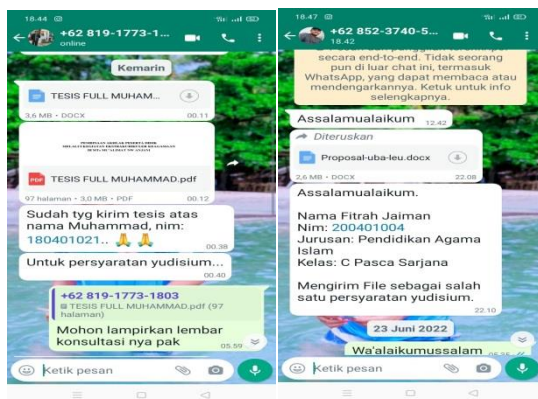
18.44
+62 819-1773-1
online

Kemarin

TESIS FULL MUHAM...
3,6 MB • DOCX 00.11

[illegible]

TESIS FULL MUHAMMAD.pdf
97 halaman • 3,0 MB • PDF 00.12

Sudah tyg kirim tesis atas nama Muhammad, nim: 180401021.. 🙏🙏 00.38

Untuk persyaratan yudisium... 

+62 819-1773-1803
TESIS FULL MUHAMMAD.pdf (97 halaman)
Mohon lampirkan lembar konsultasi nya pak 05.59

Ketik pesan

18.47
+62 852-3740-5...
18.42

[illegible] secara end-to-end. Tidak seorang pun di luar chat ini, termasuk WhatsApp, yang dapat membaca atau mendengarkannya. Ketuk untuk info selengkapnya.

Assalamualaikum 12.42

Diteruskan
Proposal-uba-leu.docx
2,6 MB • DOCX 22.08

Assalamualaikum.

Nama Fitrah Jaiman
Nim: 200401004
Jurusan: Pendidikan Agama Islam
Kelas: C Pasca Sarjana

Mengirim File sebagai salah satu persyaratan yudisium. 22.10

23 Juni 2022

Wa'alaikumussalam

Ketik pesan